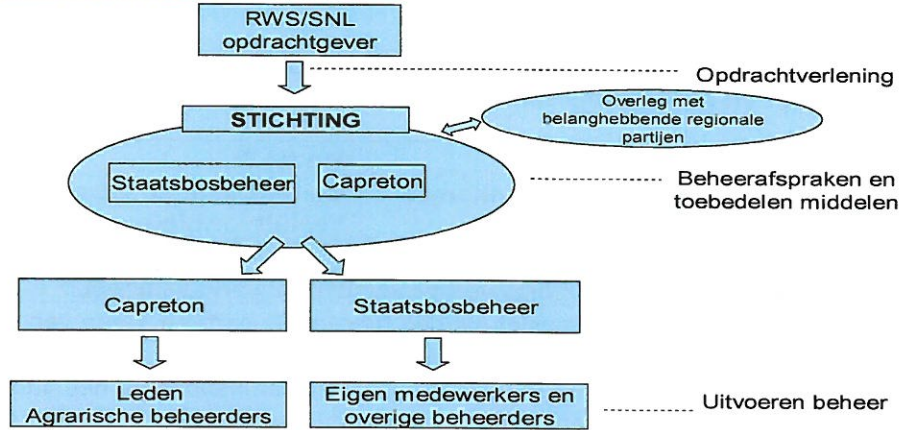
RWS/SNL
opdrachtgever

Opdrachtverlening

STICHTING

Overleg met belanghebbende regionale partijen

Staatsbosbeheer

Capreton

Beheerafspraken en toebedelen middelen

Capreton

Staatsbosbeheer

Leden
Agrarische beheerders

Eigen medewerkers en overige beheerders

Uitvoeren beheer